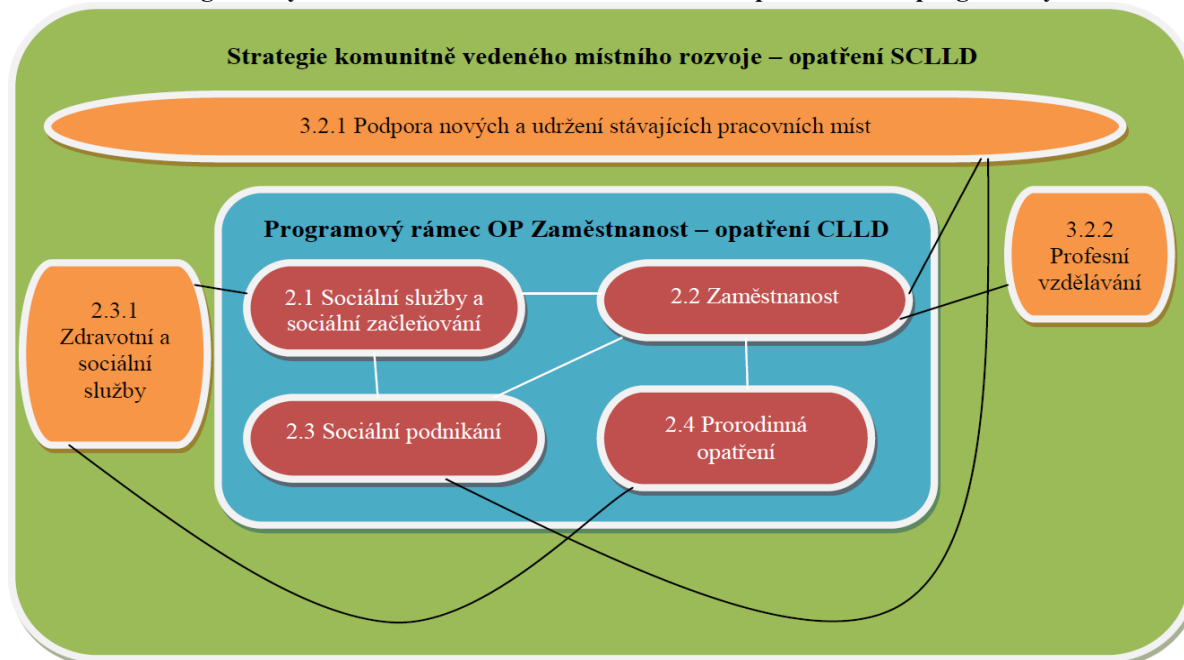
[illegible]

Strategie komunitně vedeného místního rozvoje – opatření SCLLD

3.2.1 Podpora nových a udržení stávajících pracovních míst

Programový rámec OP Zaměstnanost – opatření CLLD

3.2.2 Profesní vzdělávání

2.3.1 Zdravotní a sociální služby

2.1 Sociální služby a sociální začleňování

2.2 Zaměstnanost

2.3 Sociální podnikání

2.4 Prorodinná opatření